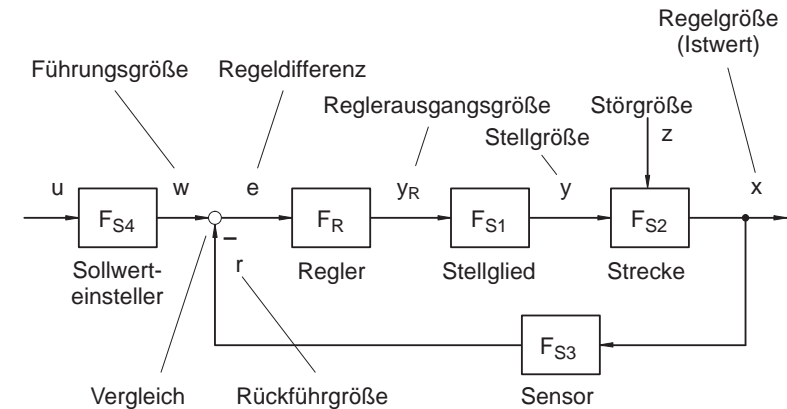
Regelgröße
(Istwert)

Führungsgröße

Regeldifferenz

Reglerausgangsgröße

Störgröße

Stellgröße

z

u

w

e

$y_R$

y

x

$F_{S4}$

$F_R$

$F_{S1}$

$F_{S2}$

–

r

Sollwert-einsteller

Regler

Stellglied

Strecke

$F_{S3}$

Vergleich

Rückführgröße

Sensor